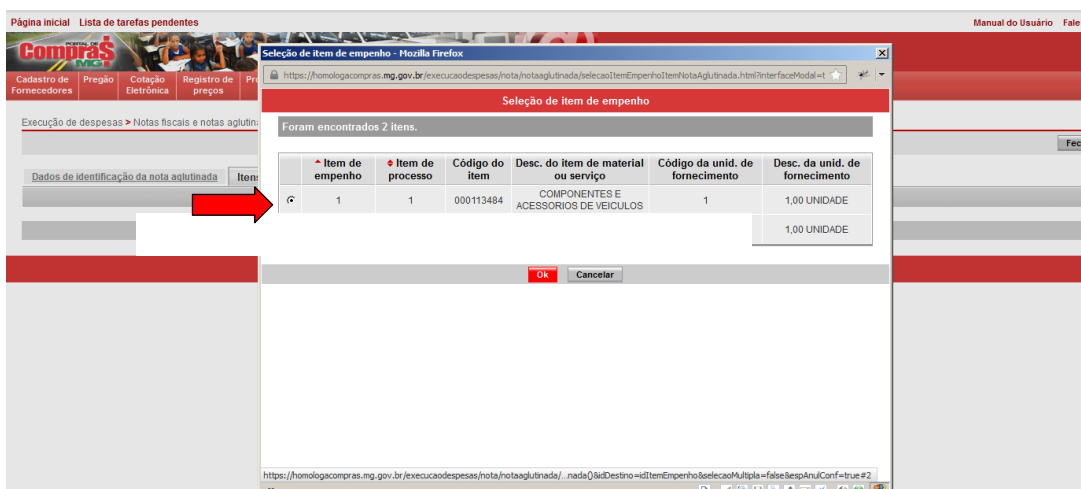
Página inicial Lista de tarefas pendentes

Manual do Usuário Fale

PORTAL DE Compras MG

Cadastro de Fornecedores | Pregão | Cotação Eletrônica | Registro de preços | Pr

Execução de despesas > Notas fiscais e notas aglutina

Dados de identificação da nota aglutinada | Itens

Fec

Seleção de item de empenho - Mozilla Firefox

https://homologacompras.mg.gov.br/execucaodespesas/nota/notaaglutinada/selecaoItemEmpenhoItemNotaAglutinada.html?interfaceModal=t

Seleção de item de empenho

Foram encontrados 2 itens.

| | Item de empenho | Item de processo | Código do item | Desc. do item de material ou serviço | Código da unid. de fornecimento | Desc. da unid. de fornecimento |
|---|---|---|---|---|---|---|
| | 1 | 1 | 000113484 | COMPONENTES E ACESSORIOS DE VEICULOS | 1 | 1,00 UNIDADE |
| | | | | | | 1,00 UNIDADE |

Ok | Cancelar

https://homologacompras.mg.gov.br/execucaodespesas/nota/notaaglutinada/...nada()&idDestino=idItemEmpenho&selecaoMultipla=false&espAnulConf=true#2